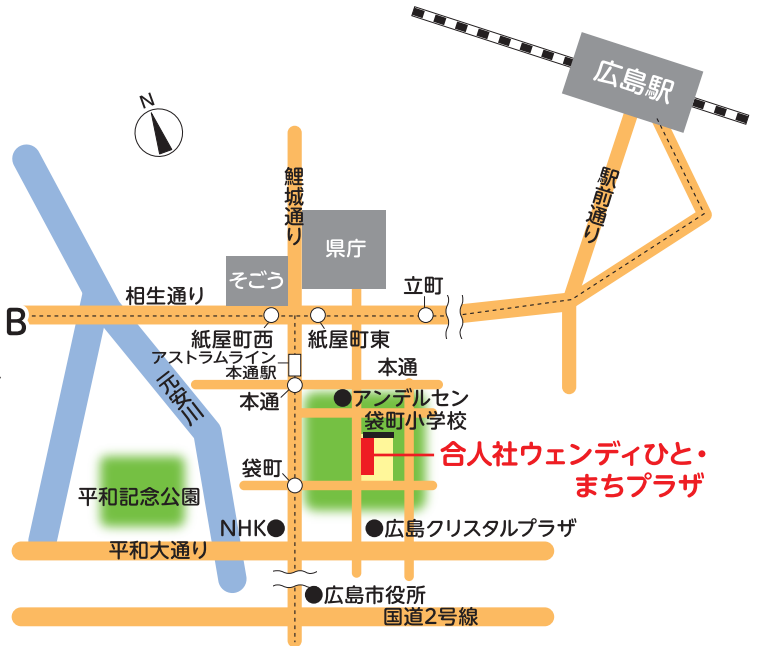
広島駅

N

鯉城通り

県庁

駅前通り

そごう

相生通り

立町

B

紙屋町西

紙屋町東

アストラムライン本通駅

本通

本通

アンデルセン

袋町小学校

元安川

合人社ウェンディひと・まちプラザ

袋町

平和記念公園

NHK

広島クリスタルプラザ

平和大通り

広島市役所

国道2号線